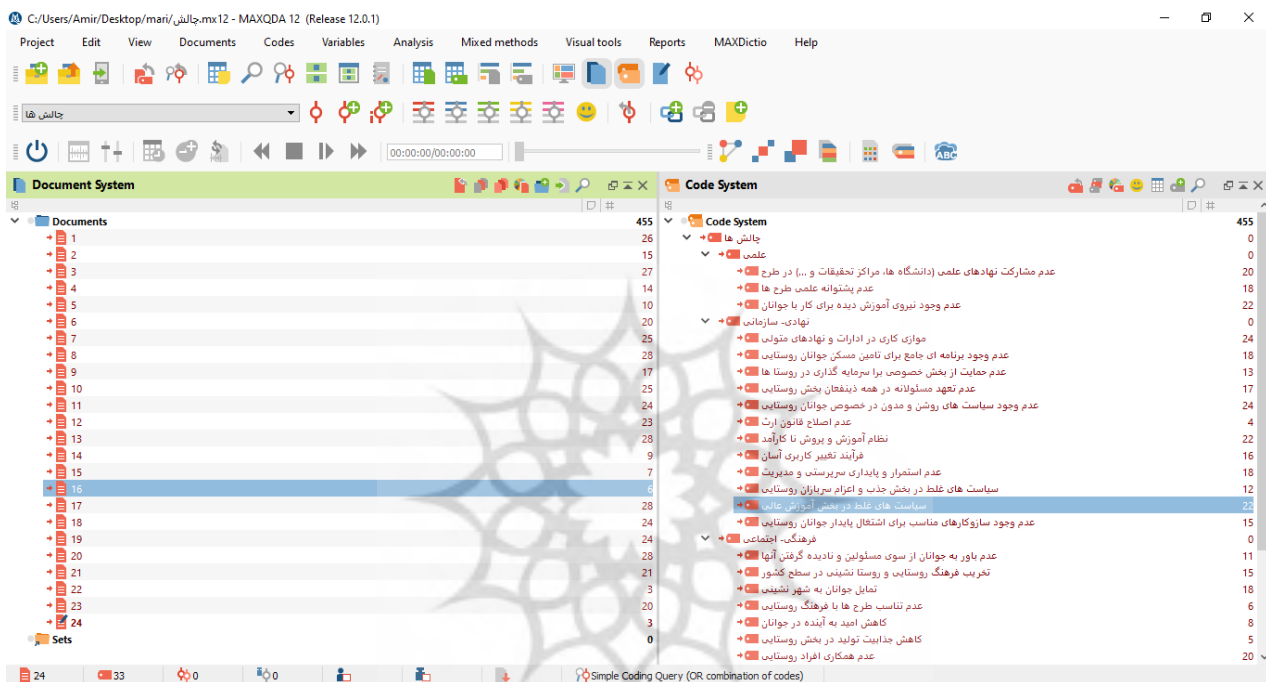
C:/Users/Amir/Desktop/mari/چالش.mx12 - MAXQDA 12 (Release 12.0.1)

Project Edit View Documents Codes Variables Analysis Mixed methods Visual tools Reports MAXDictio Help

چالش ها

00:00:00/00:00:00

Document System

Documents 455
1 26
2 15
3 27
4 14
5 10
6 20
7 25
8 28
9 17
10 25
11 24
12 23
13 28
14 24
15 7
16 6
17 28
18 24
19 24
20 28
21 21
22 3
23 20
24 3
Sets 0

Code System

Code System 455
چالش ها 0
علمی 0
عدم مشارکت نهادهای علمی (دانشگاه ها، مراکز تحقیقات و ...) در طرح 20
عدم پشتوانه علمی طرح ها 18
عدم وجود نیروی آموزش دیده برای کار با جوانان 22
نهادی- سازمانی 0
موازی کاری در ادارات و نهادهای متولی 24
عدم وجود برنامه ای جامع برای تامین مسکن جوانان روستایی 18
عدم حمایت از بخش خصوصی برا سرمایه گذاری در روستا ها 13
عدم تعهد مسئولانه در همه ذینفعان بخش روستایی 17
عدم وجود سیاست های روشن و مدون در خصوص جوانان روستایی 24
عدم اصلاح قانون ارث 4
نظام آموزش و پروش نا کارآمد 22
فرآیند تغییر کاربری آسان 16
عدم استمرار و پایداری سرپرستی و مدیریت 18
سیاست های غلط در بخش جذب و اعزام سربازان روستایی 12
سیاست های غلط در بخش آموزش عالی 22
عدم وجود سازوکارهای مناسب برای اشتغال پایدار جوانان روستایی 15
فرهنگی- اجتماعی 0
عدم باور به جوانان از سوی مسئولین و نادیده گرفتن آنها 11
تخریب فرهنگ روستایی و روستا نشینی در سطح کشور 15
تمایل جوانان به شهر نشینی 18
عدم تناسب طرح ها با فرهنگ روستایی 6
کاهش امید به آینده در جوانان 8
کاهش جذابیت تولید در بخش روستایی 5
عدم همکاری افراد روستایی 20

24 33 0 0 Simple Coding Query (OR combination of codes)